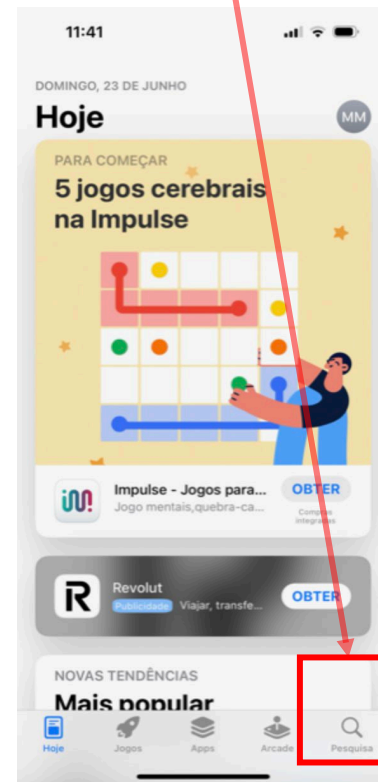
11:41

DOMINGO, 23 DE JUNHO

Hoje

MM

PARA COMEÇAR

5 jogos cerebrais na Impulse

Impulse - Jogos para...
Jogo mentais,quebra-ca...

OBTER
Compras integradas

Revolut
Publicidade Viajar, transfe...

OBTER

NOVAS TENDÊNCIAS

Mais popular

Hoje
Jogos
Apps
Arcade
Pesquisa